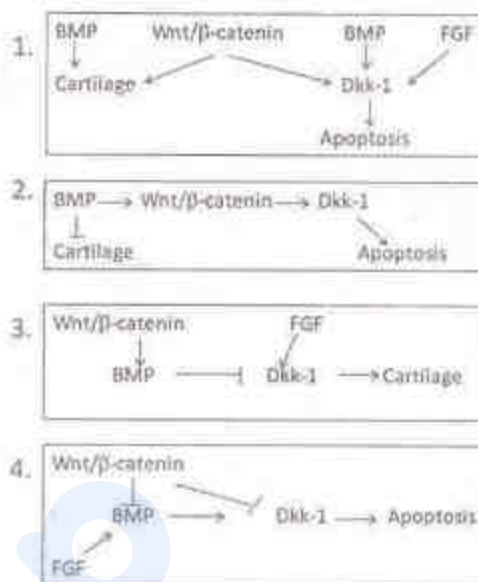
1. BMP Wnt/β-catenin BMP FGF

Cartilage Dkk-1

Apoptosis

2. BMP → Wnt/β-catenin → Dkk-1

Cartilage Apoptosis

3. Wnt/β-catenin FGF

BMP Dkk-1 → Cartilage

4. Wnt/β-catenin

BMP → Dkk-1 → Apoptosis

FGF